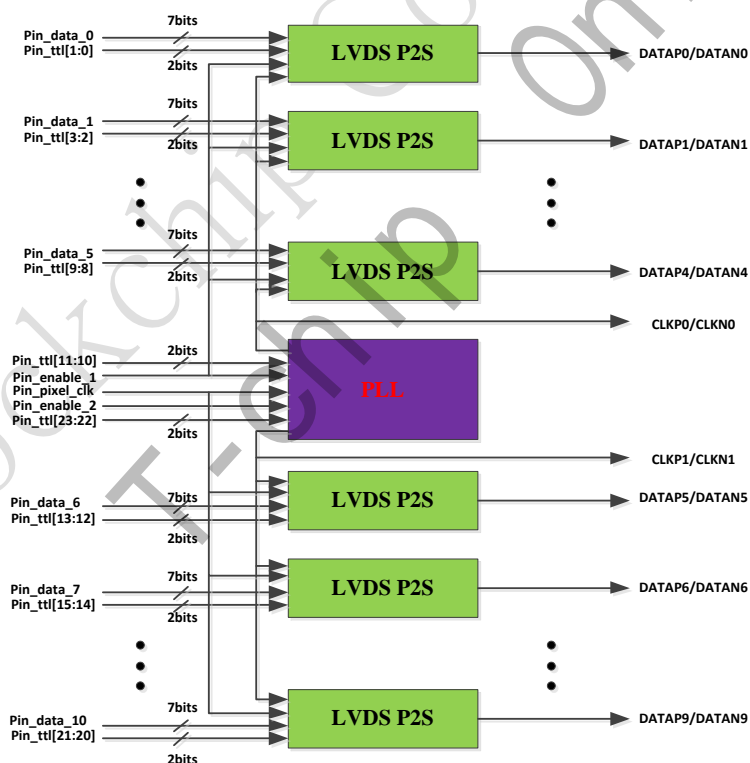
7bits
Pin_data_0
Pin_ttl[1:0]
2bits
LVDS P2S
DATAP0/DATAN0

7bits
Pin_data_1
Pin_ttl[3:2]
2bits
LVDS P2S
DATAP1/DATAN1

7bits
Pin_data_5
Pin_ttl[9:8]
2bits
LVDS P2S
DATAP4/DATAN4

CLKP0/CLKN0

2bits
Pin_ttl[11:10]
Pin_enable_1
Pin_pixel_clk
Pin_enable_2
Pin_ttl[23:22]
2bits
PLL

CLKP1/CLKN1

Pin_data_6
7bits
Pin_ttl[13:12]
2bits
LVDS P2S
DATAP5/DATAN5

7bits
Pin_data_7
Pin_ttl[15:14]
2bits
LVDS P2S
DATAP6/DATAN6

7bits
Pin_data_10
Pin_ttl[21:20]
2bits
LVDS P2S
DATAP9/DATAN9

Rockchip Confidential
T-chip